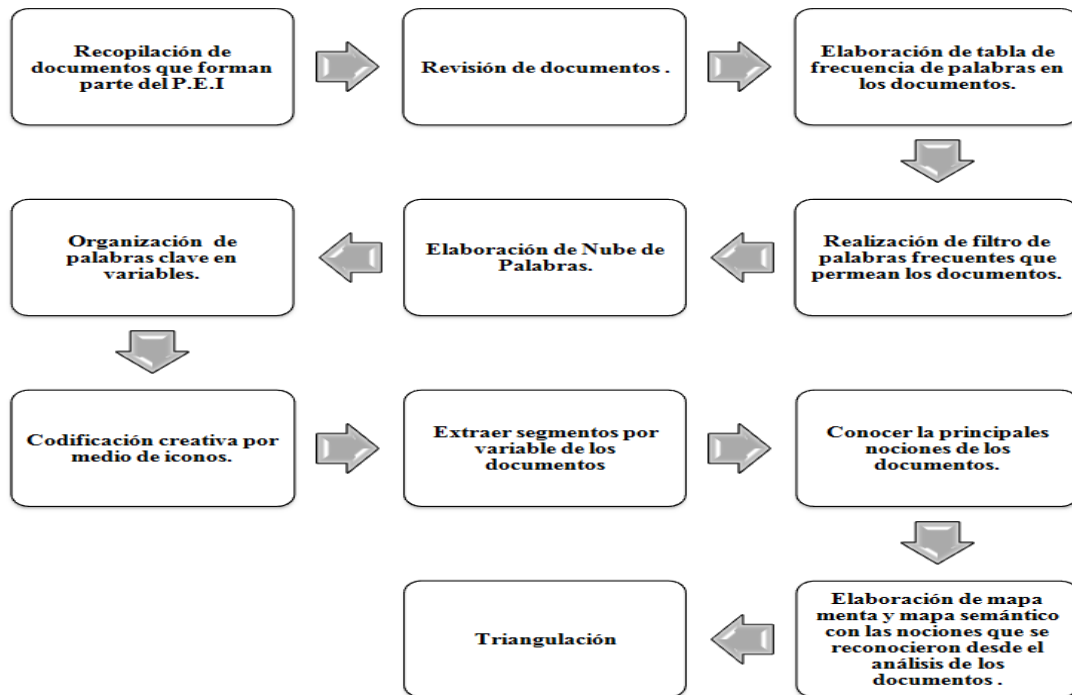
Recopilación de documentos que forman parte del P.E.I

Revisión de documentos .

Elaboración de tabla de frecuencia de palabras en los documentos.

Realización de filtro de palabras frecuentes que permean los documentos.

Elaboración de Nube de Palabras.

Organización de palabras clave en variables.

Codificación creativa por medio de iconos.

Extraer segmentos por variable de los documentos

Conocer la principales nociones de los documentos.

Elaboración de mapa menta y mapa semántico con las nociones que se reconocieron desde el análisis de los documentos .

Triangulación